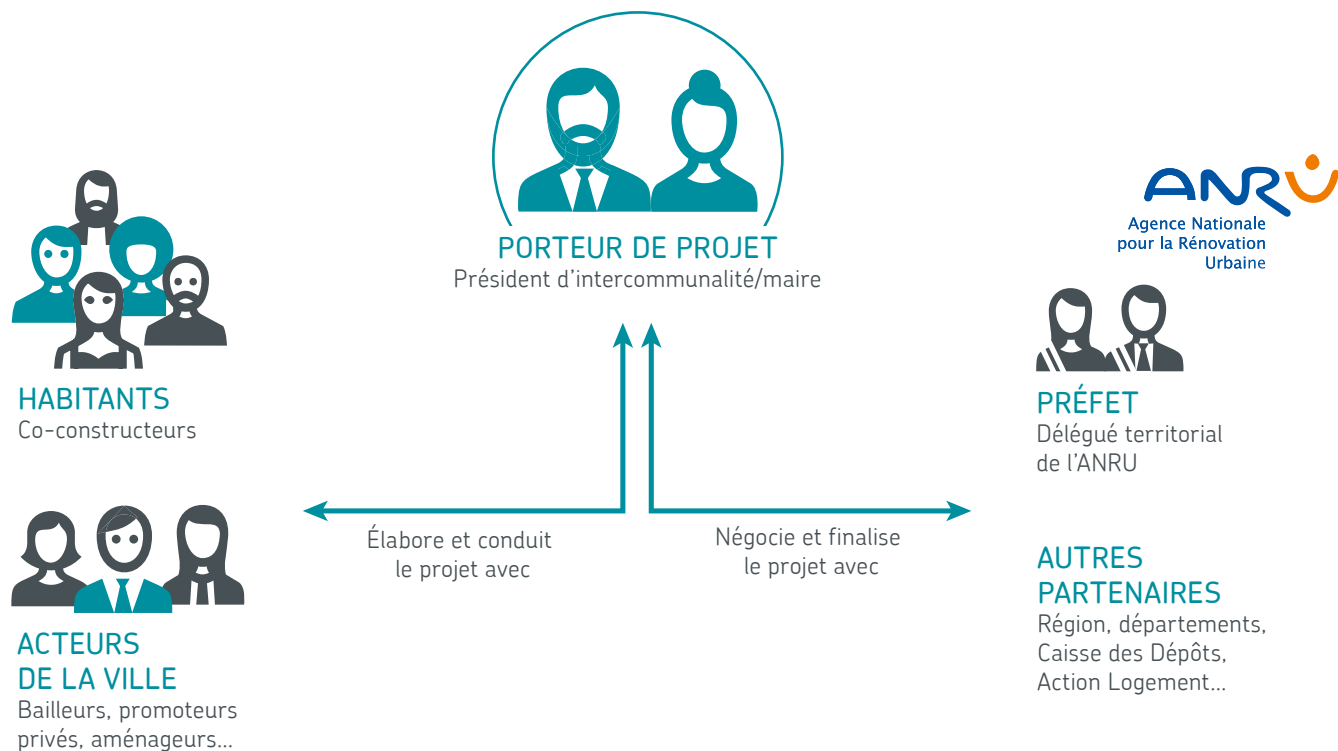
PORTEUR DE PROJET
Président d'intercommunalité/maire

ANRU
Agence Nationale pour la Rénovation Urbaine

HABITANTS
Co-constructeurs

ACTEURS DE LA VILLE
Bailleurs, promoteurs privés, aménageurs...

Élabore et conduit le projet avec

Négocie et finalise le projet avec

PRÉFET
Délégué territorial de l'ANRU

AUTRES PARTENAIRES
Région, départements, Caisse des Dépôts, Action Logement...